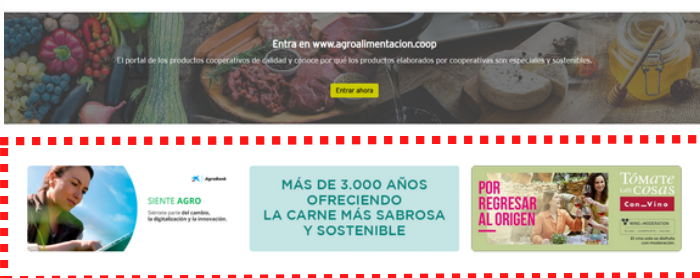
Entra en www.agroalimentacion.coop

El portal de los productos cooperativos de calidad y conoce por qué los productos elaborados por cooperativas son especiales y sostenibles.

Entrar ahora

AgroBank

SIENTE AGRO

Siéntete parte del cambio, la digitalización y la innovación.

MÁS DE 3.000 AÑOS OFRECIENDO LA CARNE MÁS SABROSA Y SOSTENIBLE

POR REGRESAR AL ORIGEN

Tómate las cosas Con Vino

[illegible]